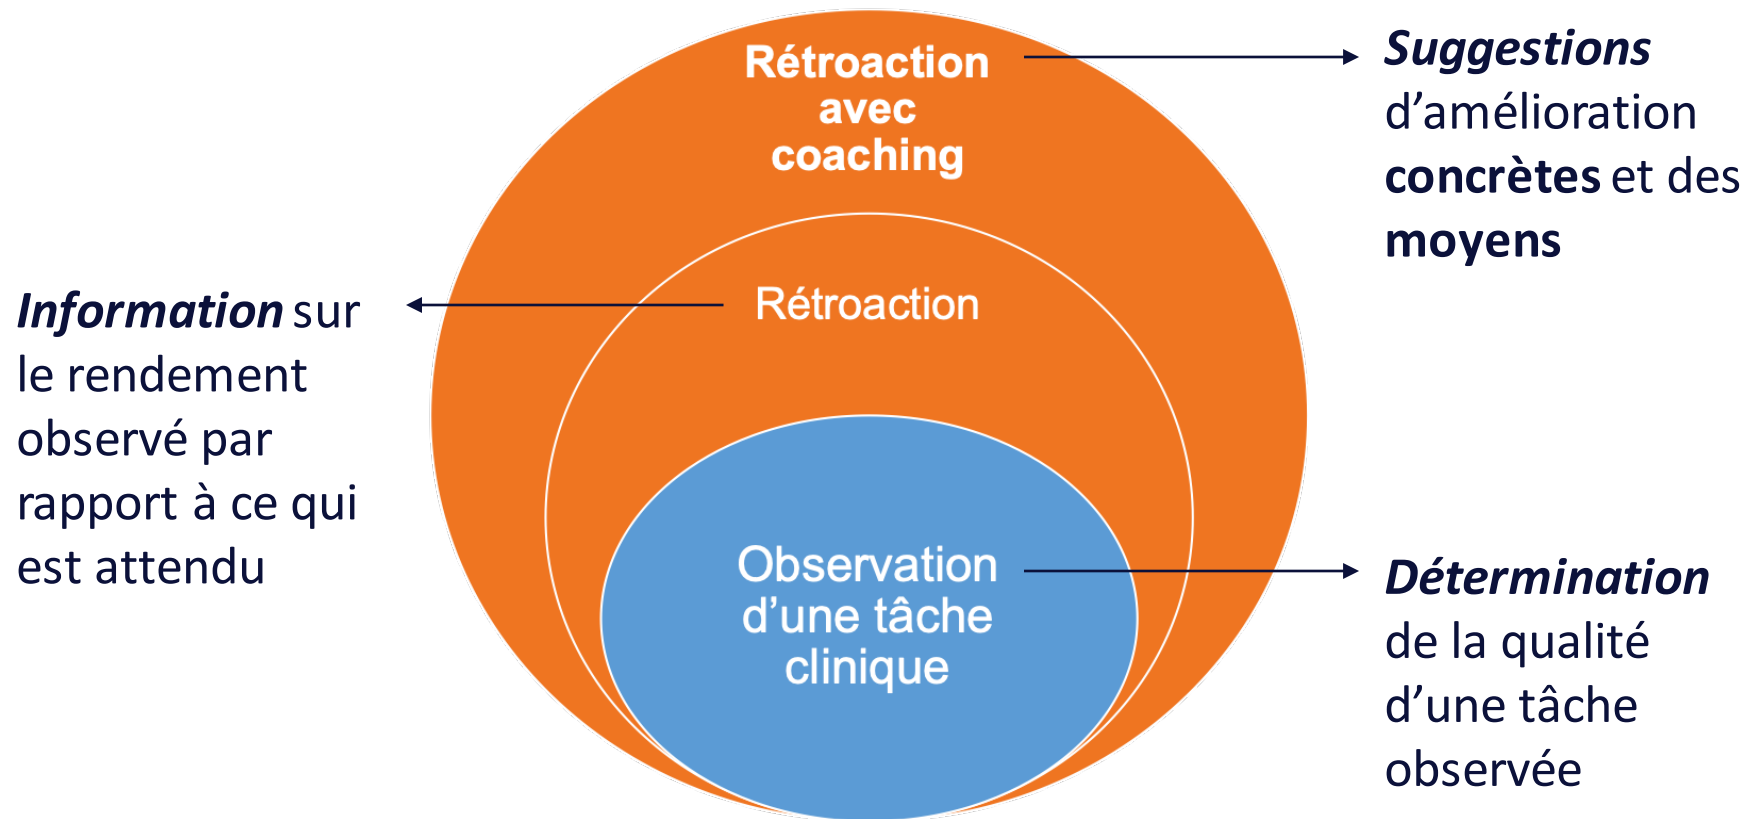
Rétroaction avec coaching

Suggestions d'amélioration concrètes et des moyens

Information sur le rendement observé par rapport à ce qui est attendu

Rétroaction

Observation d'une tâche clinique

Détermination de la qualité d'une tâche observée